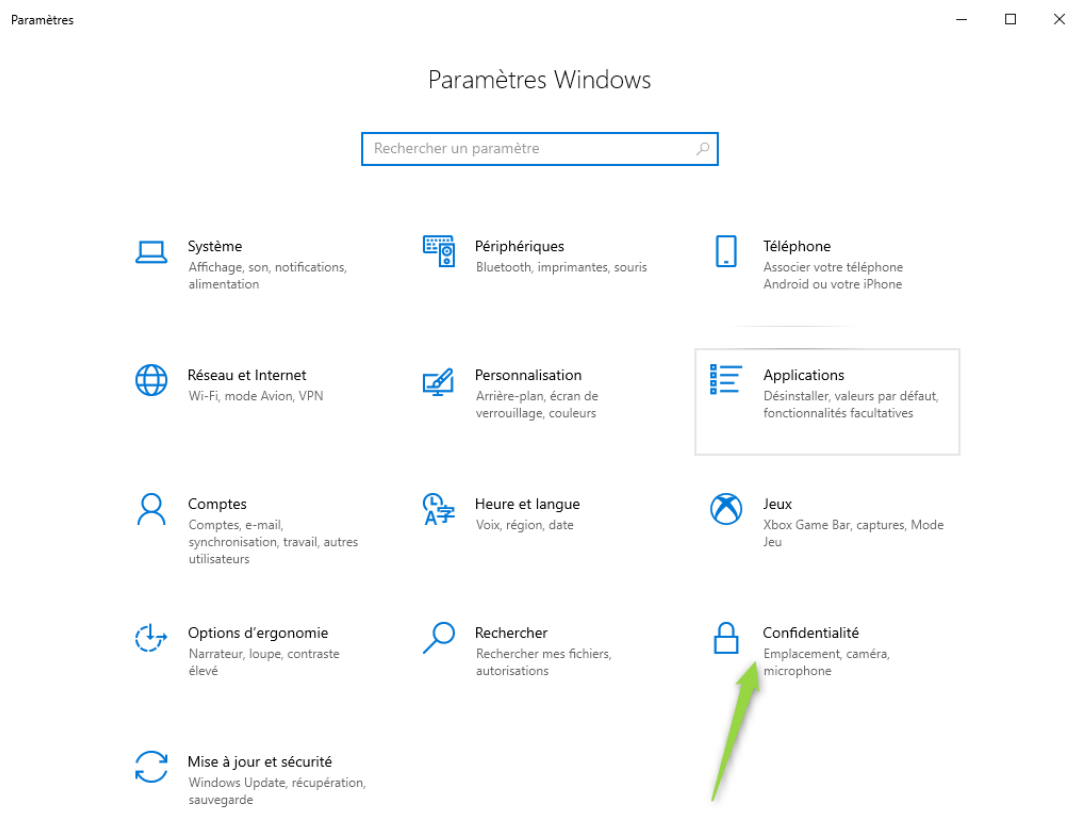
Paramètres

Paramètres Windows

Rechercher un paramètre

Système
Affichage, son, notifications, alimentation

Périphériques
Bluetooth, imprimantes, souris

Téléphone
Associer votre téléphone Android ou votre iPhone

Réseau et Internet
Wi-Fi, mode Avion, VPN

Personnalisation
Arrière-plan, écran de verrouillage, couleurs

Applications
Désinstaller, valeurs par défaut, fonctionnalités facultatives

Comptes
Comptes, e-mail, synchronisation, travail, autres utilisateurs

Heure et langue
Voix, région, date

Jeux
Xbox Game Bar, captures, Mode Jeu

Options d'ergonomie
Narrateur, loupe, contraste élevé

Rechercher
Rechercher mes fichiers, autorisations

Confidentialité
Emplacement, caméra, microphone

Mise à jour et sécurité
Windows Update, récupération, sauvegarde